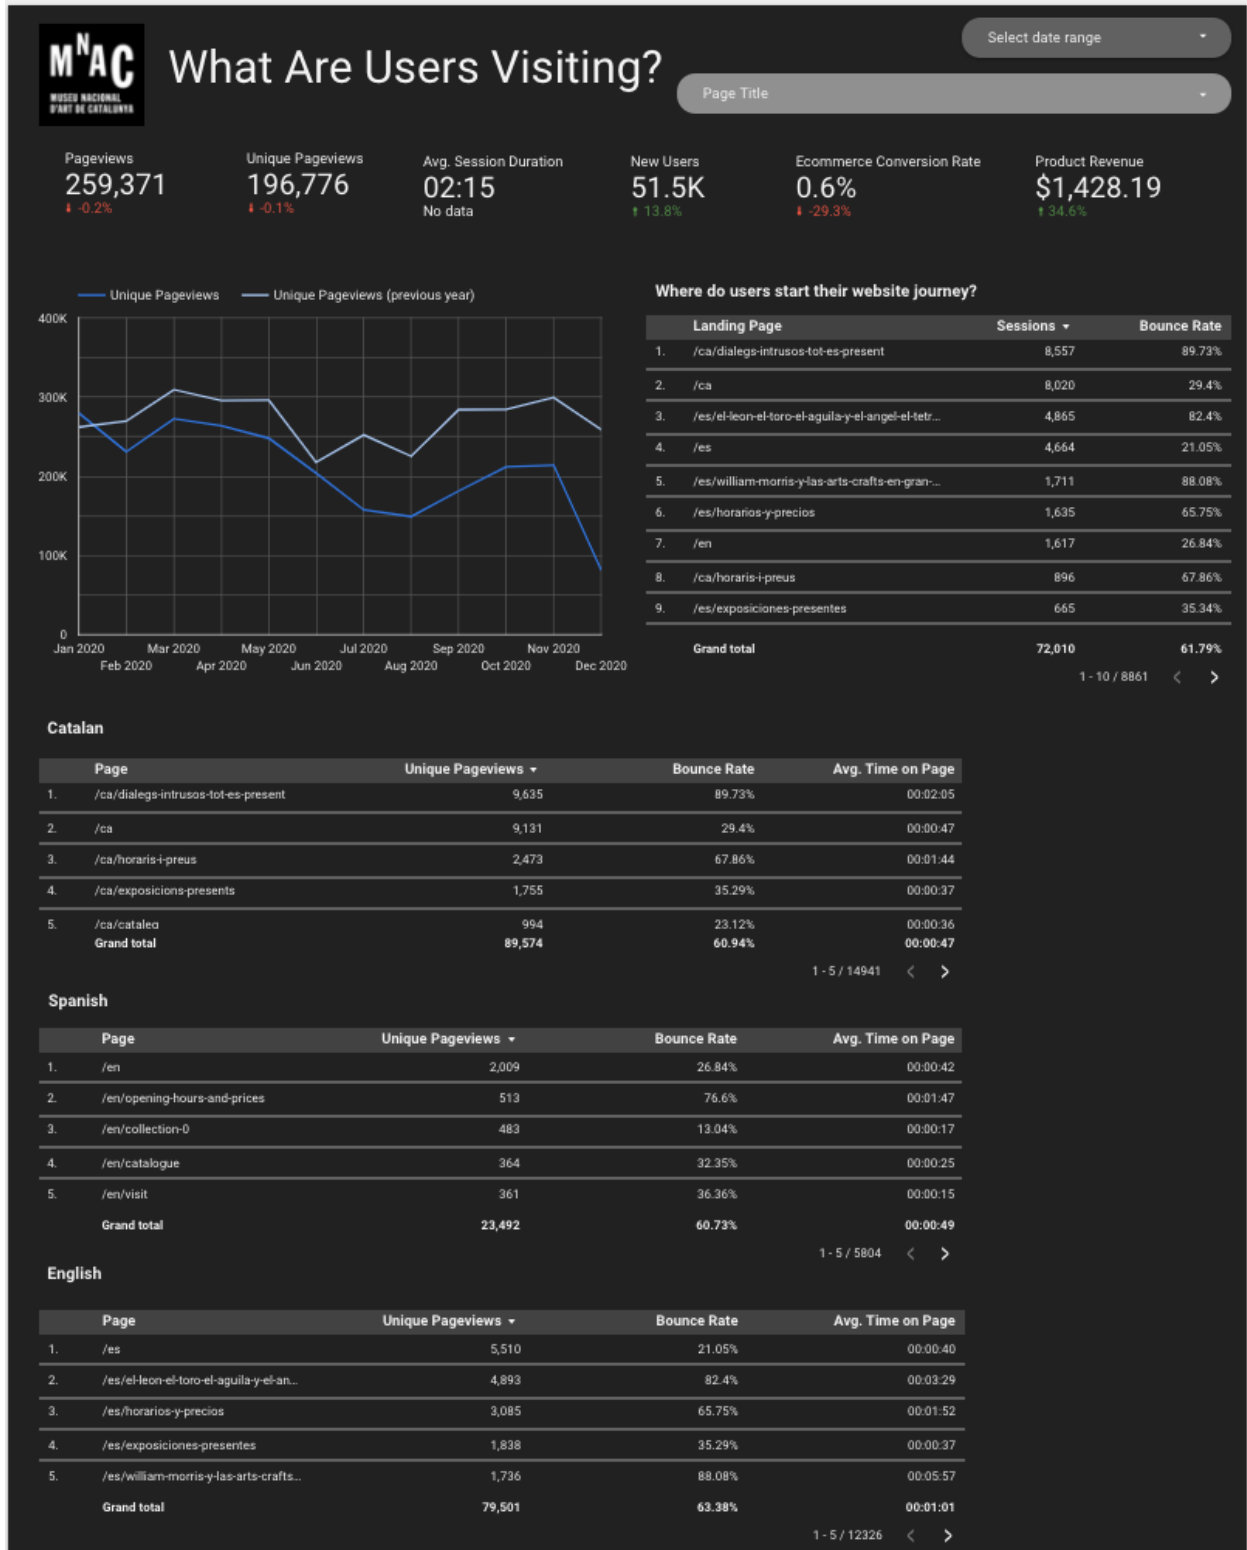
MNAC
MUSEU NACIONAL D'ART DE CATALUNYA

What Are Users Visiting?

Select date range
Page Title

Pageviews
259,371
-0.2%

Unique Pageviews
196,776
-0.1%

Avg. Session Duration
02:15
No data

New Users
51.5K
13.8%

Ecommerce Conversion Rate
0.6%
-29.3%

Product Revenue
$1,428.19
34.6%

Unique Pageviews — Unique Pageviews (previous year)

400K
300K
200K
100K
0

Jan 2020, Feb 2020, Mar 2020, Apr 2020, May 2020, Jun 2020, Jul 2020, Aug 2020, Sep 2020, Oct 2020, Nov 2020, Dec 2020

Where do users start their website journey?

| | Landing Page | Sessions | Bounce Rate |
|---|---|---|---|
| 1. | /ca/dialegs-intrusos-tot-es-present | 8,557 | 89.73% |
| 2. | /ca | 8,020 | 29.4% |
| 3. | /es/el-leon-el-toro-el-aguila-y-el-angel-el-tetr... | 4,865 | 82.4% |
| 4. | /es | 4,664 | 21.05% |
| 5. | /es/william-morris-y-las-arts-crafts-en-gran-... | 1,711 | 88.08% |
| 6. | /es/horarios-y-precios | 1,635 | 65.75% |
| 7. | /en | 1,617 | 26.84% |
| 8. | /ca/horaris-i-preus | 896 | 67.86% |
| 9. | /es/exposiciones-presentes | 665 | 35.34% |
| | Grand total | 72,010 | 61.79% |

1 - 10 / 8861

Catalan

| | Page | Unique Pageviews | Bounce Rate | Avg. Time on Page |
|---|---|---|---|---|
| 1. | /ca/dialegs-intrusos-tot-es-present | 9,635 | 89.73% | 00:02:05 |
| 2. | /ca | 9,131 | 29.4% | 00:00:47 |
| 3. | /ca/horaris-i-preus | 2,473 | 67.86% | 00:01:44 |
| 4. | /ca/exposicions-presents | 1,755 | 35.29% | 00:00:37 |
| 5. | /ca/cataleg | 994 | 23.12% | 00:00:36 |
| | Grand total | 89,574 | 60.94% | 00:00:47 |

1 - 5 / 14941

Spanish

| | Page | Unique Pageviews | Bounce Rate | Avg. Time on Page |
|---|---|---|---|---|
| 1. | /en | 2,009 | 26.84% | 00:00:42 |
| 2. | /en/opening-hours-and-prices | 513 | 76.6% | 00:01:47 |
| 3. | /en/collection-0 | 483 | 13.04% | 00:00:17 |
| 4. | /en/catalogue | 364 | 32.35% | 00:00:25 |
| 5. | /en/visit | 361 | 36.36% | 00:00:15 |
| | Grand total | 23,492 | 60.73% | 00:00:49 |

1 - 5 / 5804

English

| | Page | Unique Pageviews | Bounce Rate | Avg. Time on Page |
|---|---|---|---|---|
| 1. | /es | 5,510 | 21.05% | 00:00:40 |
| 2. | /es/el-leon-el-toro-el-aguila-y-el-an... | 4,893 | 82.4% | 00:03:29 |
| 3. | /es/horarios-y-precios | 3,085 | 65.75% | 00:01:52 |
| 4. | /es/exposiciones-presentes | 1,838 | 35.29% | 00:00:37 |
| 5. | /es/william-morris-y-las-arts-crafts... | 1,736 | 88.08% | 00:05:57 |
| | Grand total | 79,501 | 63.38% | 00:01:01 |

1 - 5 / 12326